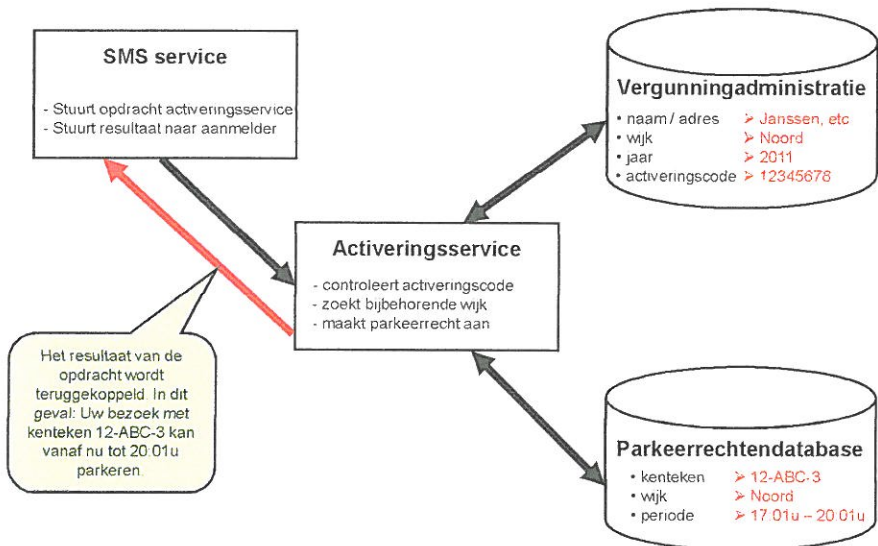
SMS service

- Stuurt opdracht activeringsservice
- Stuurt resultaat naar aanmelder

Vergunningadministratie

• naam / adres ➢ Janssen, etc
• wijk ➢ Noord
• jaar ➢ 2011
• activeringscode ➢ 12345678

Activeringsservice

- controleert activeringscode
- zoekt bijbehorende wijk
- maakt parkeerrecht aan

Het resultaat van de opdracht wordt teruggekoppeld. In dit geval: Uw bezoek met kenteken 12-ABC-3 kan vanaf nu tot 20:01u parkeren.

Parkeerrechtendatabase

• kenteken ➢ 12-ABC-3
• wijk ➢ Noord
• periode ➢ 17:01u – 20:01u